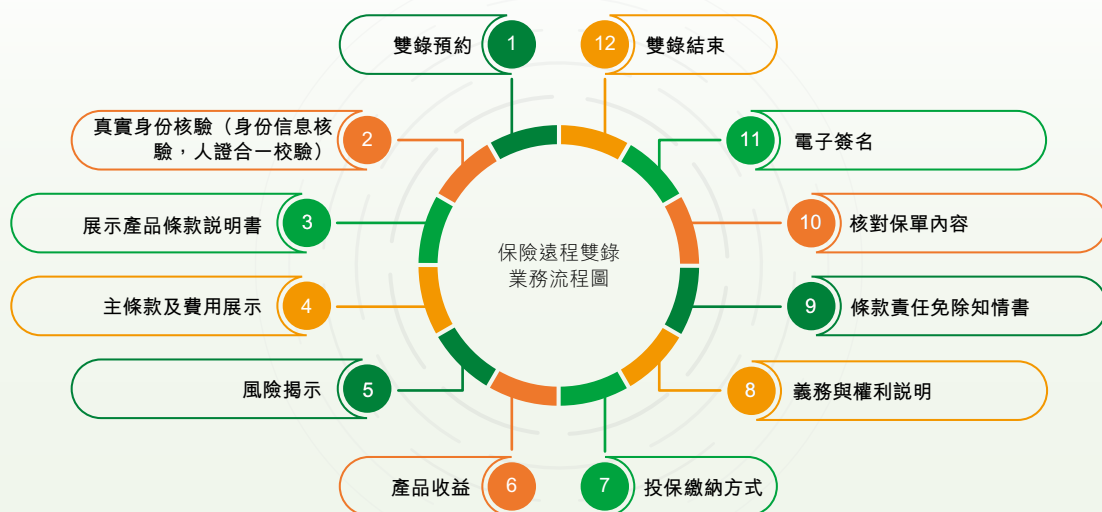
保險遠程雙錄業務流程圖

1 雙錄預約

2 真實身份核驗（身份信息核驗，人證合一校驗）

3 展示產品條款說明書

4 主條款及費用展示

5 風險揭示

6 產品收益

7 投保繳納方式

8 義務與權利說明

9 條款責任免除知情書

10 核對保單內容

11 電子簽名

12 雙錄結束